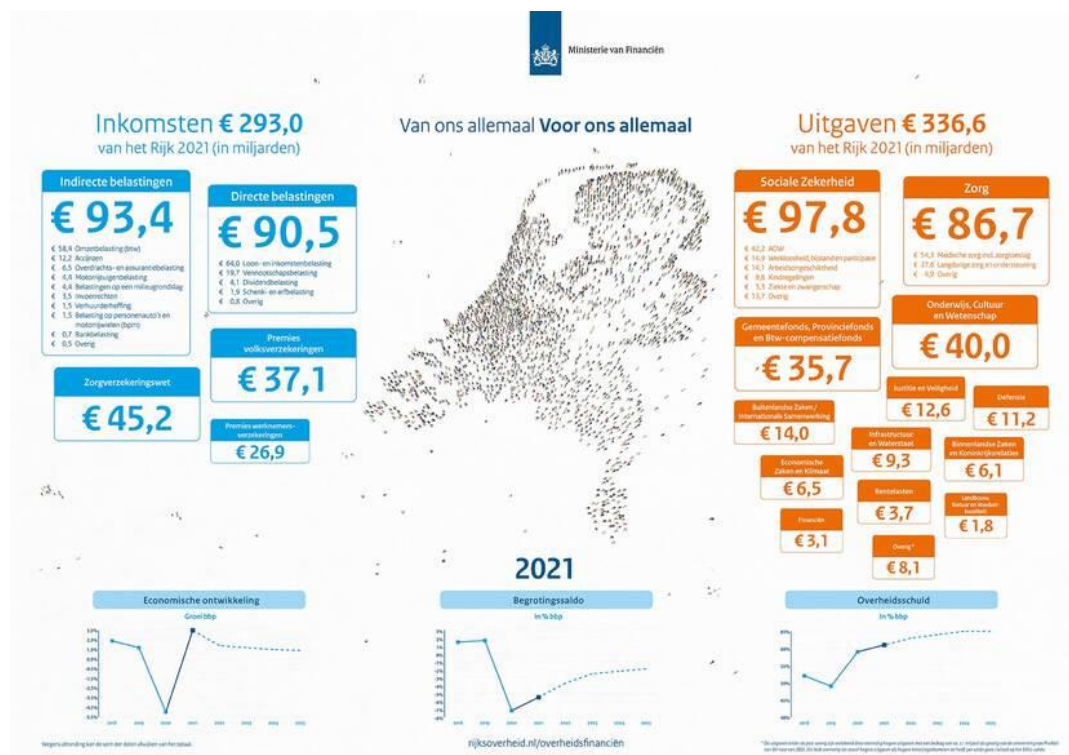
Ministerie van Financiën

Inkomsten € 293,0
van het Rijk 2021 (in miljarden)

Van ons allemaal Voor ons allemaal

Uitgaven € 336,6
van het Rijk 2021 (in miljarden)

Indirecte belastingen
€ 93,4
€ 58,4 Omzetbelasting (btw)
€ 12,2 Accijnzen
€ 6,5 Overdrachts- en assurantiebelasting
€ 4,4 Motorrijtuigenbelasting
€ 4,4 Belastingen op een milieugrondslag
€ 3,5 Invoerrechten
€ 1,5 Verhuurderheffing
€ 1,5 Belasting op personenauto's en motorrijwielen (bpm)
€ 0,7 Bankbelasting
€ 0,5 Overig

Directe belastingen
€ 90,5
€ 64,0 Loon- en inkomstenbelasting
€ 19,7 Vennootschapsbelasting
€ 4,1 Dividendbelasting
€ 1,9 Schenk- en erfbelasting
€ 0,8 Overig

Premies volksverzekeringen
€ 37,1

Zorgverzekeringswet
€ 45,2

Premies werknemersverzekeringen
€ 26,9

Sociale Zekerheid
€ 97,8
€ 42,2 AOW
€ 14,9 Werkloosheid, bijstand en participatie
€ 14,1 Arbeidsongeschiktheid
€ 9,6 Kindregelingen
€ 3,3 Ziekte en zwangerschap
€ 13,7 Overig

Zorg
€ 86,7
€ 54,3 Medische zorg incl. zorgtoeslag
€ 27,6 Langdurige zorg en ondersteuning
€ 4,9 Overig

Onderwijs, Cultuur en Wetenschap
€ 40,0

Gemeentefonds, Provinciefonds en Btw-compensatiefonds
€ 35,7

Justitie en Veiligheid
€ 12,6

Defensie
€ 11,2

Buitenlandse Zaken / Internationale Samenwerking
€ 14,0

Infrastructuur en Waterstaat
€ 9,3

Binnenlandse Zaken en Koninkrijksrelaties
€ 6,1

Economische Zaken en Klimaat
€ 6,5

Rentelasten
€ 3,7

Landbouw, Natuur en Voedselkwaliteit
€ 1,8

Financiën
€ 3,1

Overig*
€ 8,1

2021

Economische ontwikkeling
Groei bbp

Begrotingssaldo
In % bbp

Overheidsschuld
In % bbp

rijksoverheid.nl/overheidsfinanciën